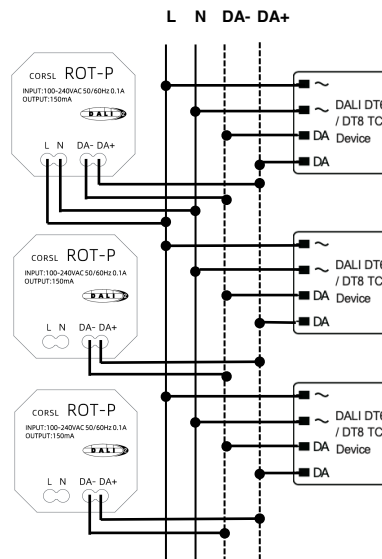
L N DA- DA+

CORSL ROT-P
INPUT:100-240VAC 50/60Hz 0.1A
OUTPUT:150mA
DALI
L N DA- DA+

~
~ DALI DT6 / DT8 TC
DA Device
DA

CORSL ROT-P
INPUT:100-240VAC 50/60Hz 0.1A
OUTPUT:150mA
DALI
L N DA- DA+

~
~ DALI DT6 / DT8 TC
DA Device
DA

CORSL ROT-P
INPUT:100-240VAC 50/60Hz 0.1A
OUTPUT:150mA
DALI
L N DA- DA+

~
~ DALI DT6 / DT8 TC
DA Device
DA